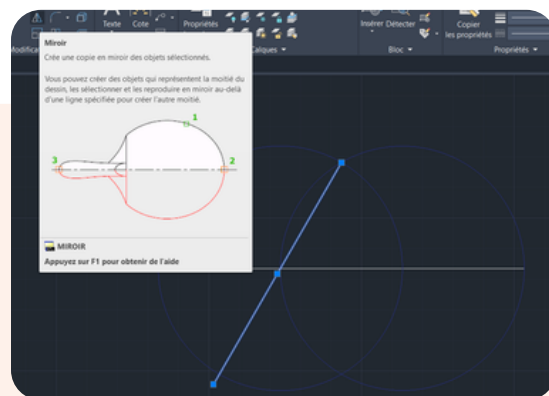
Modifica

Texte

Cote

Propriétés

Calques

Insérer

Détecter

Bloc

Copier les propriétés

Propriétés

Miroir

Crée une copie en miroir des objets sélectionnés.

Vous pouvez créer des objets qui représentent la moitié du dessin, les sélectionner et les reproduire en miroir au-delà d'une ligne spécifiée pour créer l'autre moitié.

1

2

3

MIROIR

Appuyez sur F1 pour obtenir de l'aide